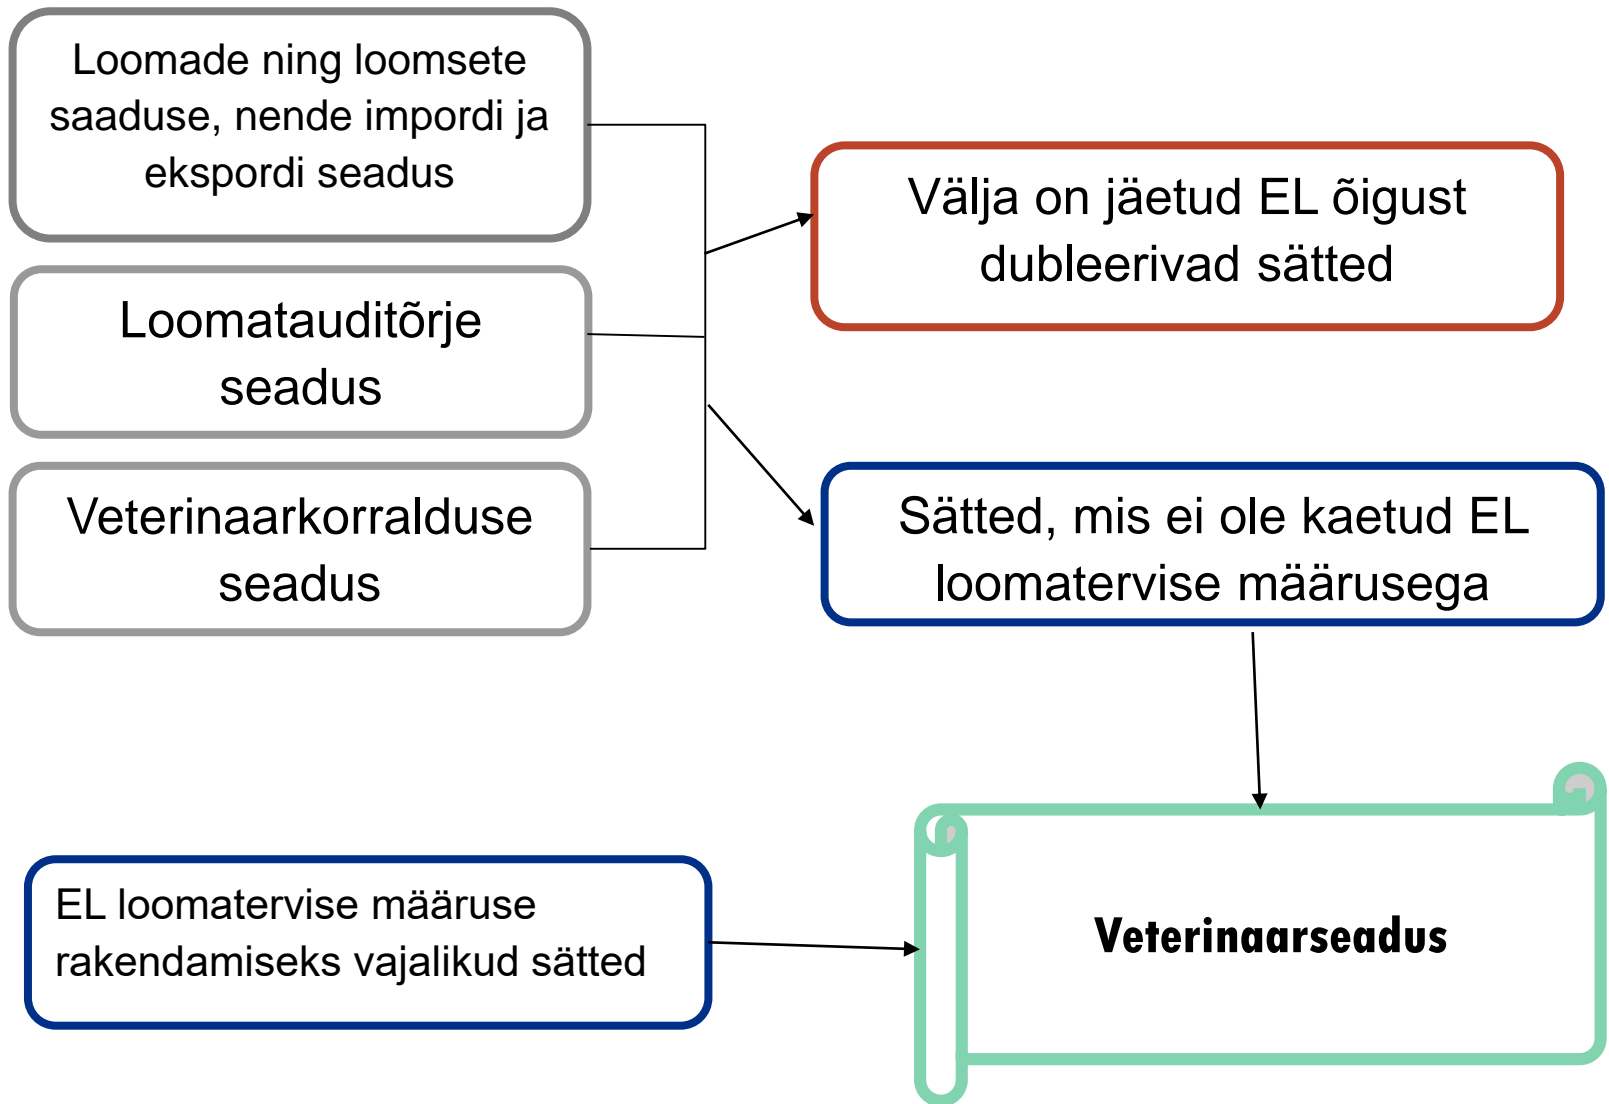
Loomade ning loomsete saaduse, nende impordi ja ekspordi seadus

Loomatauditõrje seadus

Veterinaarkorralduse seadus

Välja on jäetud EL õigust dubleerivad sätted

Sätted, mis ei ole kaetud EL loomatervise määrusega

EL loomatervise määruse rakendamiseks vajalikud sätted

Veterinaarseadus